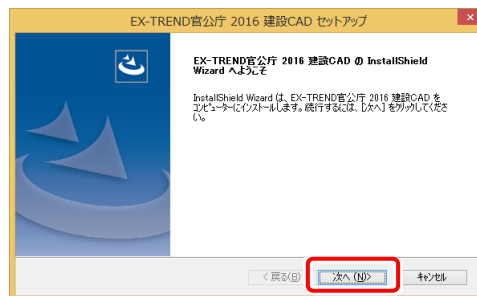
EX-TREND官公庁 2016 建設CAD セットアップ

EX-TREND官公庁 2016 建設CAD の InstallShield Wizard へようこそ

InstallShield Wizard は、EX-TREND官公庁 2016 建設CAD をコンピューターにインストールします。続行するには、[次へ] をクリックしてください。

< 戻る(B)

次へ (N)>

キャンセル